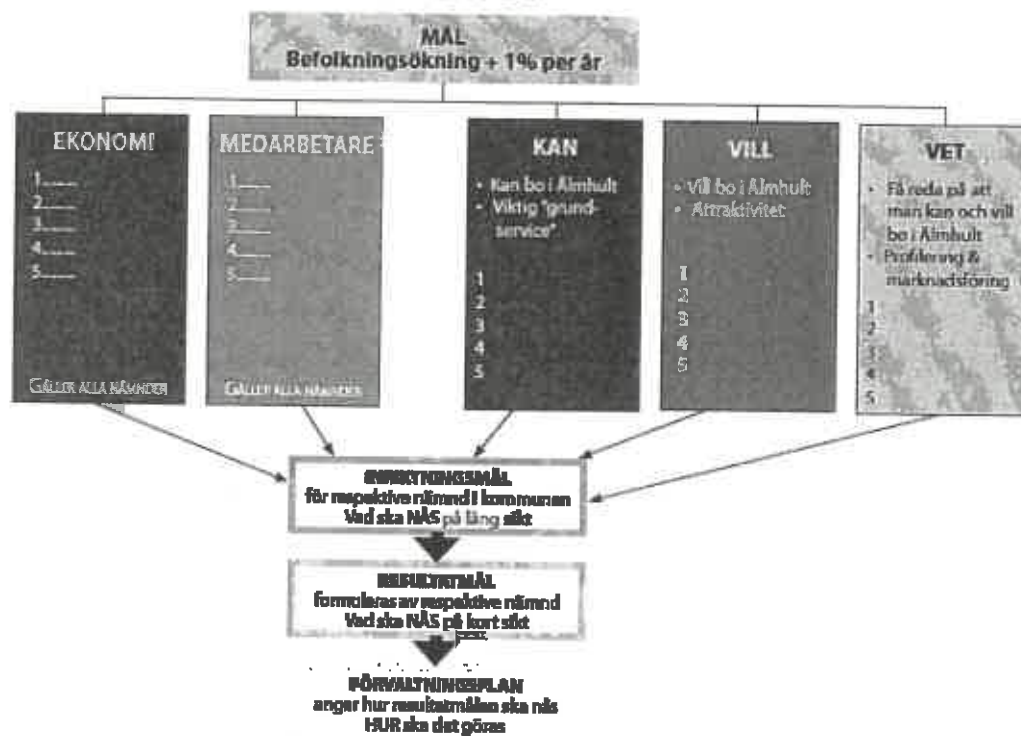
MÅL
Befolkningsökning + 1% per år

EKONOMI
1.___
2.___
3.___
4.___
5.___
GÄLLER ALLA NÄMNDER

MEDARBETARE
1.___
2.___
3.___
4.___
5.___
GÄLLER ALLA NÄMNDER

KAN
• Kan bo i Älmhult
• Viktig "grund-service"
1
2
3
4
5

VILL
• Vill bo i Älmhult
• Attraktivitet
1
2
3
4
5

VET
• Få reda på att man kan och vill bo i Älmhult
• Profilering & marknadsföring
1
2
3
4
5

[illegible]
för respektive nämnd i kommunen
Vad ska NÅS på lång sikt

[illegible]
formuleras av respektive nämnd
Vad ska NÅS på kort sikt

FÖRVALTNINGSPLAN
anger hur resultatmålen ska nås
HUR ska det göras